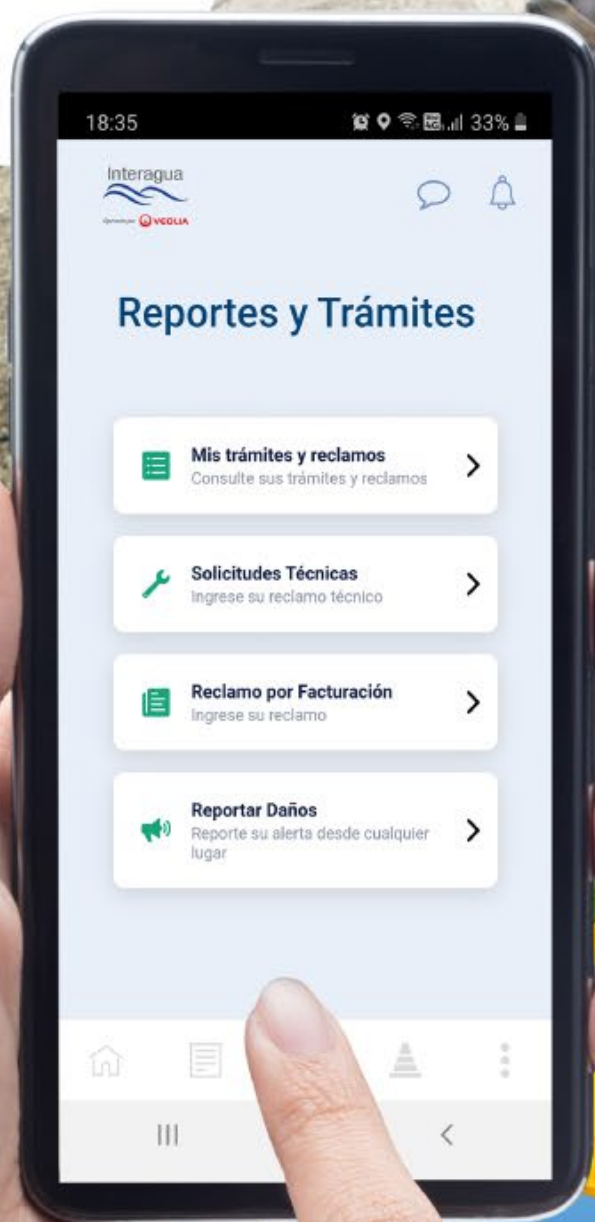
18:35 33%

Interagua
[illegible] VEOLIA

Reportes y Trámites

Mis trámites y reclamos
Consulte sus trámites y reclamos

Solicitudes Técnicas
Ingrese su reclamo técnico

Reclamo por Facturación
Ingrese su reclamo

Reportar Daños
Reporte su alerta desde cualquier lugar